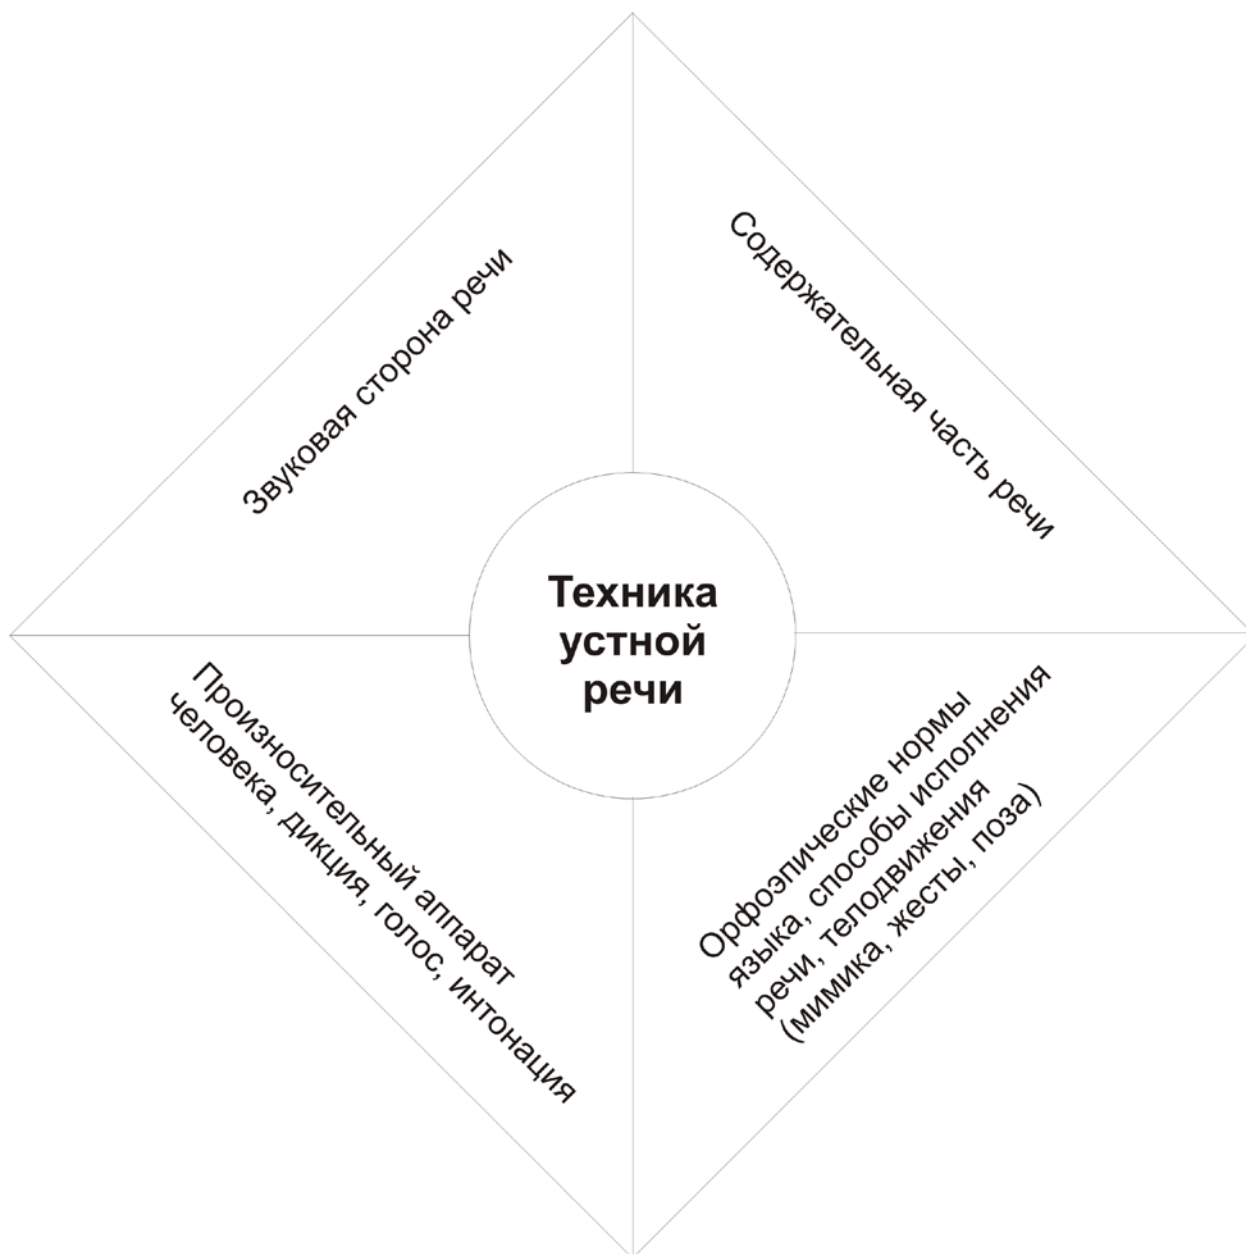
Звуковая сторона речи

Содержательная часть речи

Техника устной речи

Произносительный аппарат человека, дикция, голос, интонация

Орфоэпические нормы языка, способы исполнения речи, телодвижения (мимика, жесты, поза)